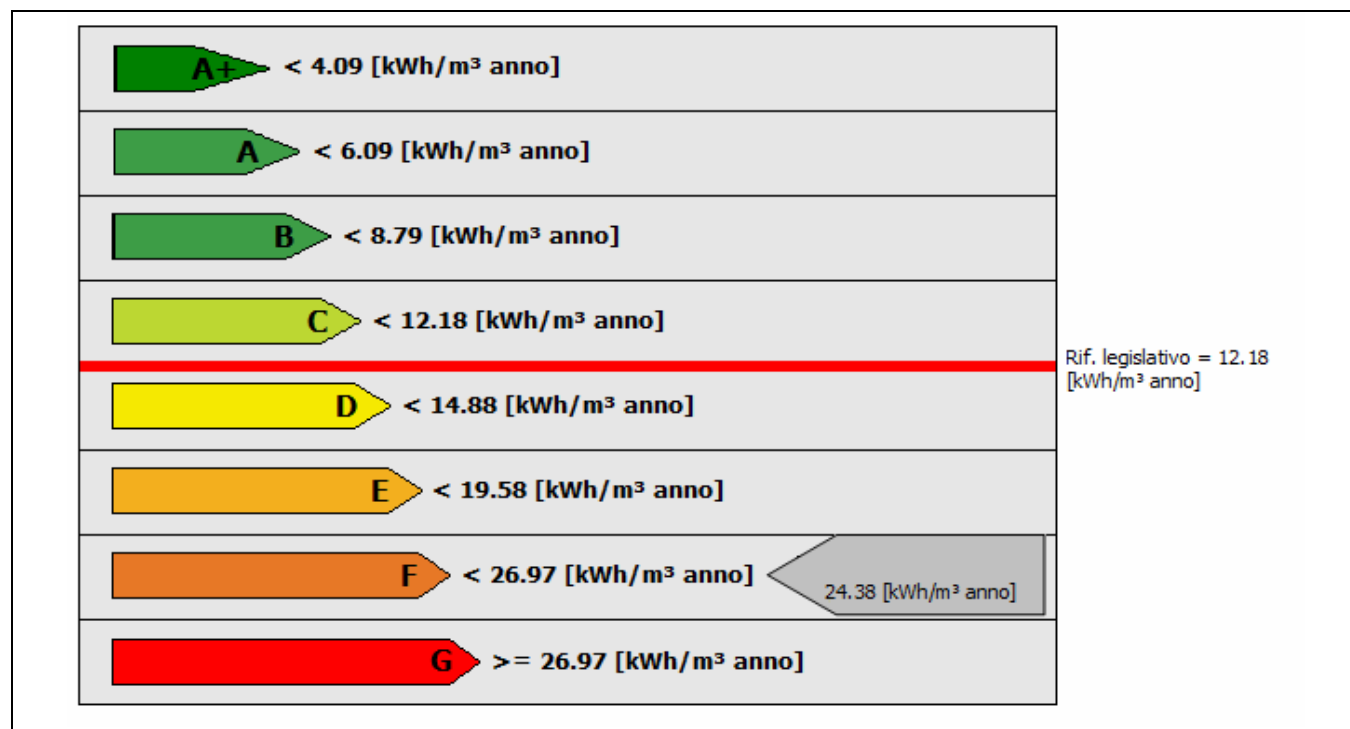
A+ < 4.09 [kWh/m³ anno]

A < 6.09 [kWh/m³ anno]

B < 8.79 [kWh/m³ anno]

C < 12.18 [kWh/m³ anno]

Rif. legislativo = 12.18 [kWh/m³ anno]

D < 14.88 [kWh/m³ anno]

E < 19.58 [kWh/m³ anno]

F < 26.97 [kWh/m³ anno]

24.38 [kWh/m³ anno]

G >= 26.97 [kWh/m³ anno]